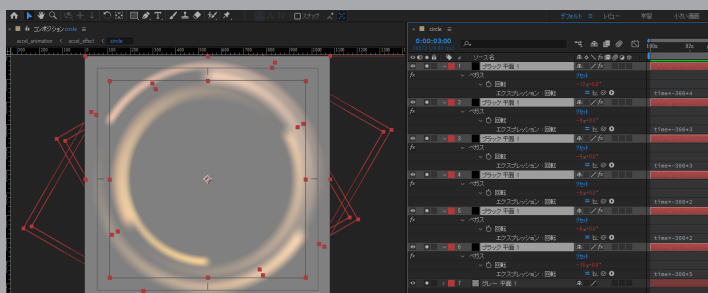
スナップ
デフォルト ≡ レビュー 学習 小さい画面
コンポジション circle ≡
accel_animation < accel_effect < circle
circle ≡
0:00:03:00
ソース名
1 ブラック 平面 1
パス
回転
エクスプレッション : 回転
time*-360*4
2 ブラック 平面 1
パス
回転
エクスプレッション : 回転
time*-360*3
3 ブラック 平面 1
パス
回転
エクスプレッション : 回転
time*-360*3
4 ブラック 平面 1
パス
回転
エクスプレッション : 回転
time*-360*2
5 ブラック 平面 1
パス
回転
エクスプレッション : 回転
time*-360*2
6 ブラック 平面 1
パス
回転
エクスプレッション : 回転
time*-360*5
7 グレー 平面 1